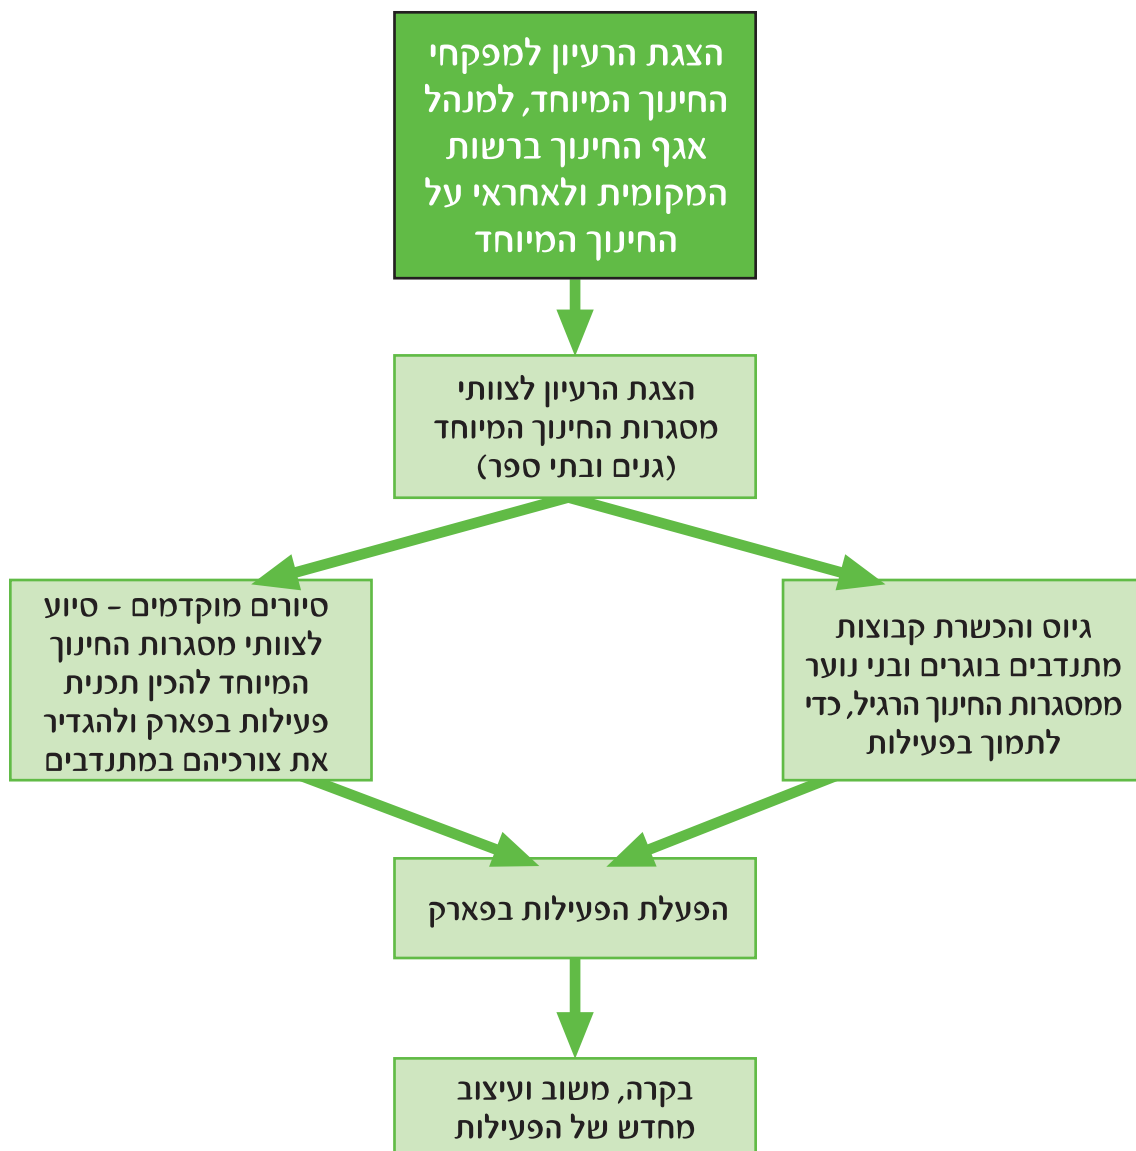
הצגת הרעיון למפקחי החינוך המיוחד, למנהל אגף החינוך ברשות המקומית ולאחראי על החינוך המיוחד

הצגת הרעיון לצוותי מסגרות החינוך המיוחד (גנים ובתי ספר)

גיוס והכשרת קבוצות מתנדבים בוגרים ובני נוער ממסגרות החינוך הרגיל, כדי לתמוך בפעילות

סיורים מוקדמים – סיוע לצוותי מסגרות החינוך המיוחד להכין תכנית פעילות בפארק ולהגדיר את צורכיהם במתנדבים

הפעלת הפעילות בפארק

בקרה, משוב ועיצוב מחדש של הפעילות